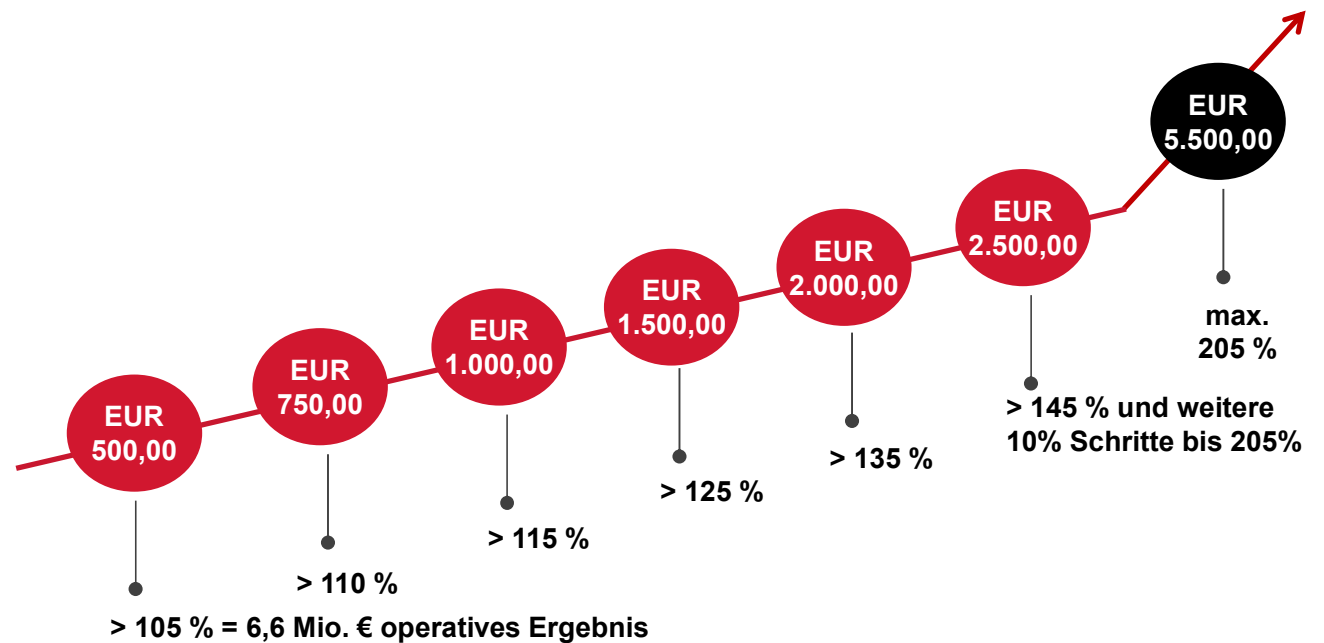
EUR
500,00

EUR
750,00

EUR
1.000,00

EUR
1.500,00

EUR
2.000,00

EUR
2.500,00

EUR
5.500,00

max.
205 %

> 145 % und weitere
10% Schritte bis 205%

> 135 %

> 125 %

> 115 %

> 110 %

> 105 % = 6,6 Mio. € operatives Ergebnis